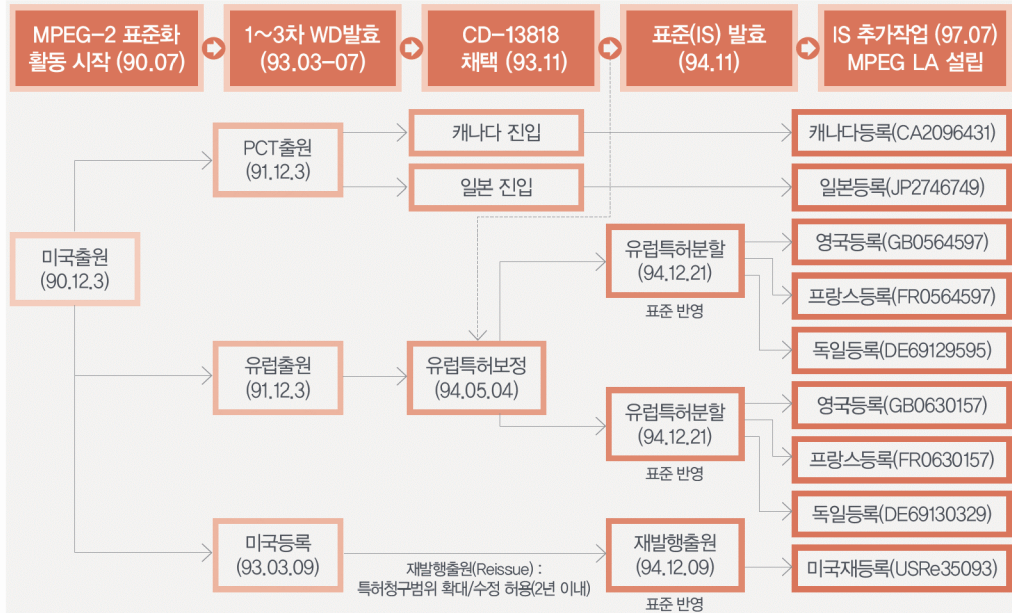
MPEG-2 표준화 활동 시작 (90.07)

1~3차 WD발효 (93.03-07)

CD-13818 채택 (93.11)

표준(IS) 발효 (94.11)

IS 추가작업 (97.07) MPEG LA 설립

PCT출원 (91.12.3)

캐나다 진입

캐나다등록(CA2096431)

일본 진입

일본등록(JP2746749)

미국출원 (90.12.3)

유럽특허분할 (94.12.21)

표준 반영

영국등록(GB0564597)

프랑스등록(FR0564597)

독일등록(DE69129595)

유럽출원 (91.12.3)

유럽특허보정 (94.05.04)

유럽특허분할 (94.12.21)

표준 반영

영국등록(GB0630157)

프랑스등록(FR0630157)

독일등록(DE69130329)

미국등록 (93.03.09)

재발행출원(Reissue) : 특허청구범위 확대/수정 허용(2년 이내)

재발행출원 (94.12.09)

표준 반영

미국재등록(USRe35093)